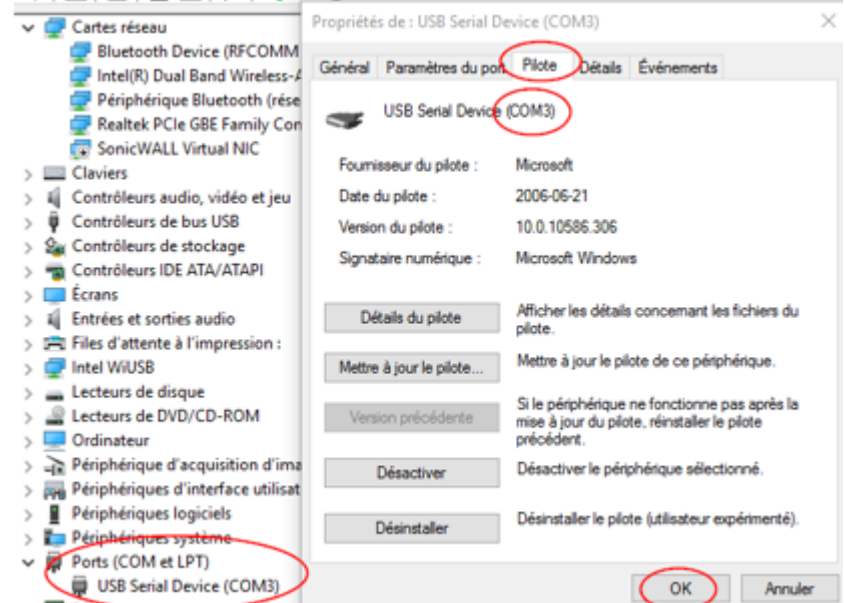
Cartes réseau
Bluetooth Device (RFCOMM
Intel(R) Dual Band Wireless-A
Périphérique Bluetooth (rése
Realtek PCIe GBE Family Con
SonicWALL Virtual NIC
Claviers
Contrôleurs audio, vidéo et jeu
Contrôleurs de bus USB
Contrôleurs de stockage
Contrôleurs IDE ATA/ATAPI
Écrans
Entrées et sorties audio
Files d'attente à l'impression :
Intel WiUSB
Lecteurs de disque
Lecteurs de DVD/CD-ROM
Ordinateur
Périphérique d'acquisition d'ima
Périphériques d'interface utilisat
Périphériques logiciels
Périphériques système
Ports (COM et LPT)
USB Serial Device (COM3)

Propriétés de : USB Serial Device (COM3)

Général | Paramètres du port | Pilote | Détails | Événements

USB Serial Device (COM3)

Fournisseur du pilote : Microsoft
Date du pilote : 2006-06-21
Version du pilote : 10.0.10586.306
Signataire numérique : Microsoft Windows

Détails du pilote
Afficher les détails concernant les fichiers du pilote.

Mettre à jour le pilote...
Mettre à jour le pilote de ce périphérique.

Version précédente
Si le périphérique ne fonctionne pas après la mise à jour du pilote, réinstaller le pilote précédent.

Désactiver
Désactiver le périphérique sélectionné.

Désinstaller
Désinstaller le pilote (utilisateur expérimenté).

OK
Annuler